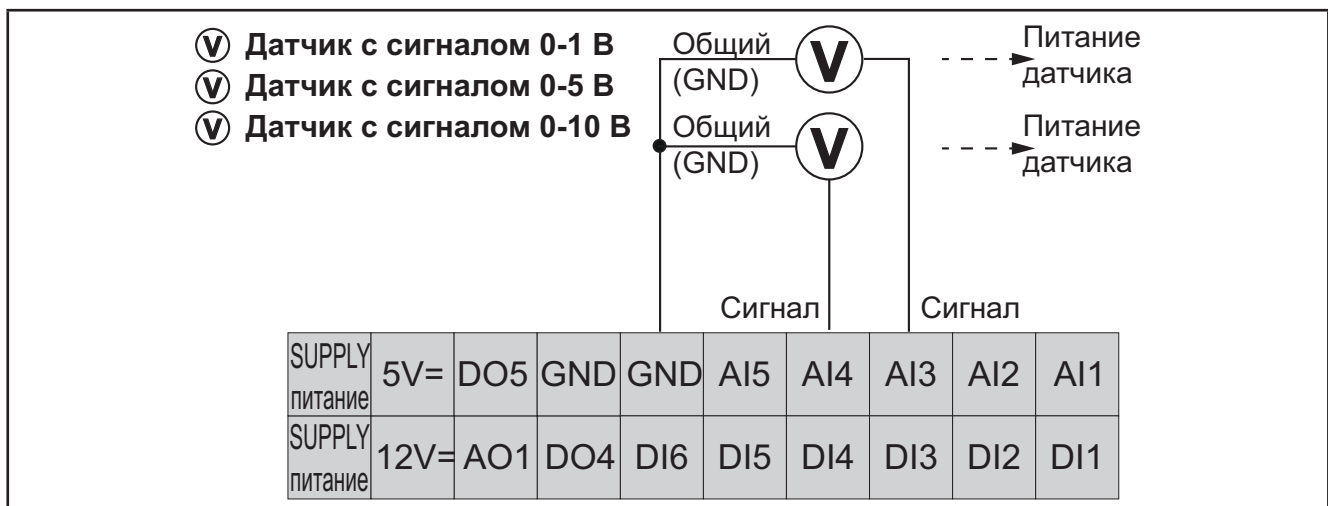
V Датчик с сигналом 0-1 В
V Датчик с сигналом 0-5 В
V Датчик с сигналом 0-10 В

Общий (GND) V Питание датчика
Общий (GND) V Питание датчика

Сигнал
Сигнал

| SUPPLY питание | 5V= | DO5 | GND | GND | AI5 | AI4 | AI3 | AI2 | AI1 |
|---|---|---|---|---|---|---|---|---|---|
| SUPPLY питание | 12V= | AO1 | DO4 | DI6 | DI5 | DI4 | DI3 | DI2 | DI1 |